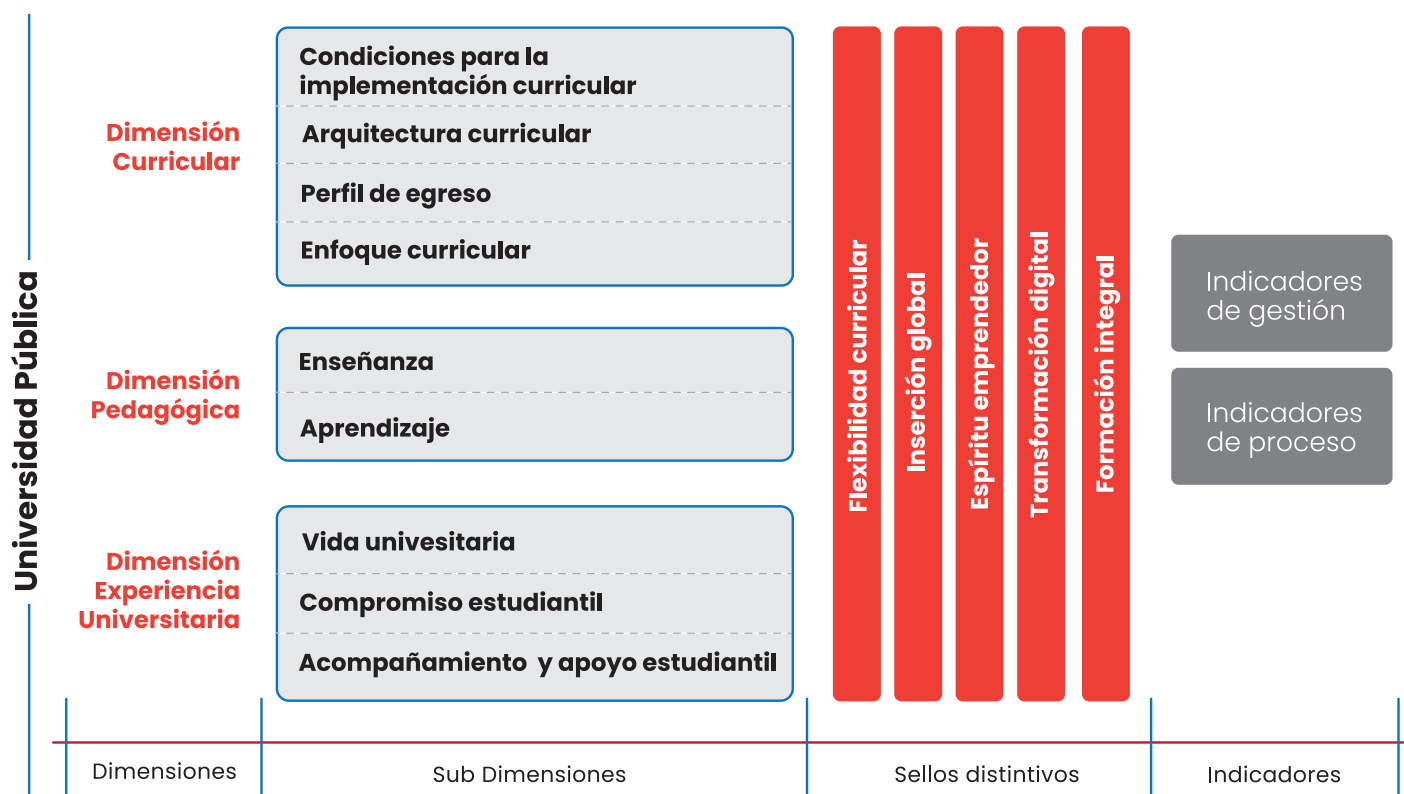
Universidad Pública

Dimensión Curricular

Condiciones para la implementación curricular

Arquitectura curricular

Perfil de egreso

Enfoque curricular

Dimensión Pedagógica

Enseñanza

Aprendizaje

Dimensión Experiencia Universitaria

Vida univesitaria

Compromiso estudiantil

Acompañamiento y apoyo estudiantil

Flexibilidad curricular

Inserción global

Espíritu emprendedor

Transformación digital

Formación integral

Indicadores de gestión

Indicadores de proceso

Dimensiones

Sub Dimensiones

Sellos distintivos

Indicadores